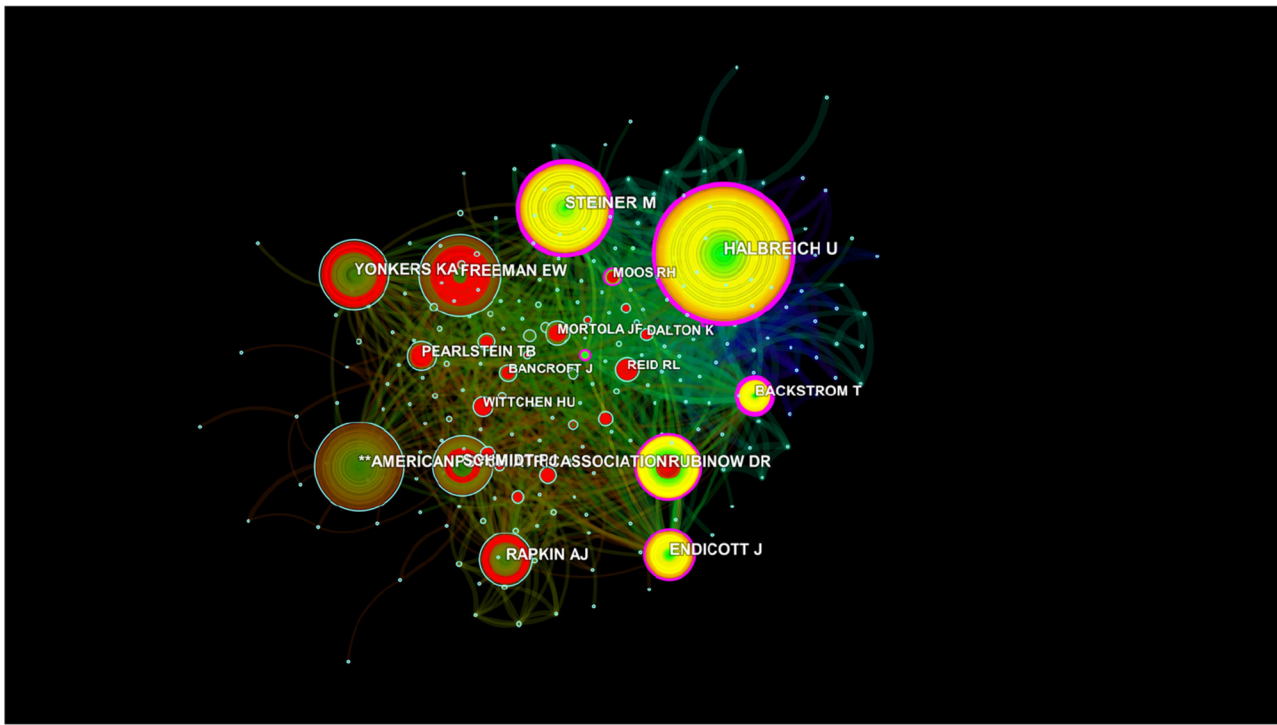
STEINER M
HALBREICH U
YONKERS KA
FREEMAN EW
MOOS RH
MORTOLA JF
DALTON K
PEARLSTEIN TB
BANCROFT J
REID RL
BACKSTROM T
WITTCHEN HU
**AMERICANPSYCHIATRICASSOCIATION
SCHMIDT PJ
RUBINOW DR
ENDICOTT J
RAPKIN AJ